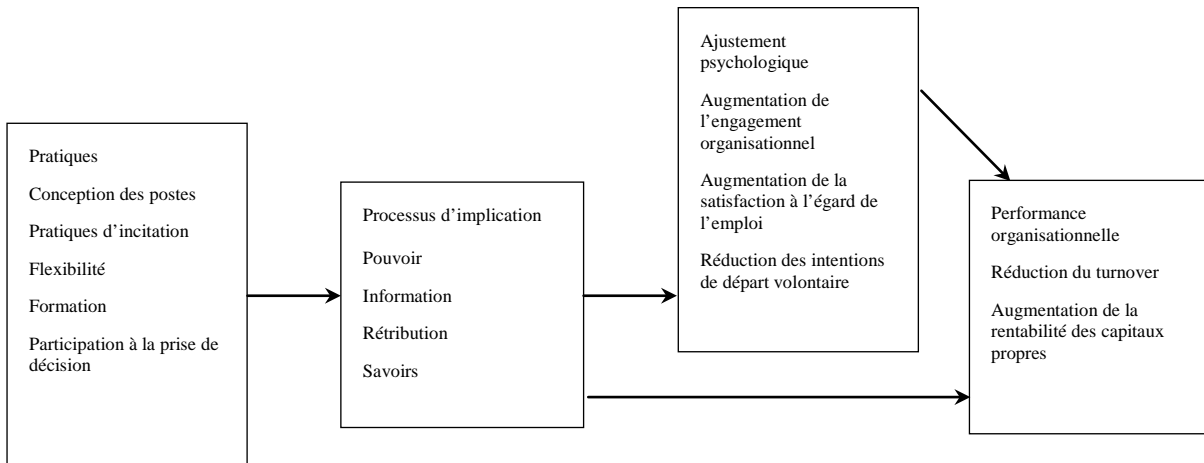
Pratiques

Conception des postes

Pratiques d'incitation

Flexibilité

Formation

Participation à la prise de décision

Processus d'implication

Pouvoir

Information

Rétribution

Savoirs

Ajustement psychologique

Augmentation de l'engagement organisationnel

Augmentation de la satisfaction à l'égard de l'emploi

Réduction des intentions de départ volontaire

Performance organisationnelle

Réduction du turnover

Augmentation de la rentabilité des capitaux propres